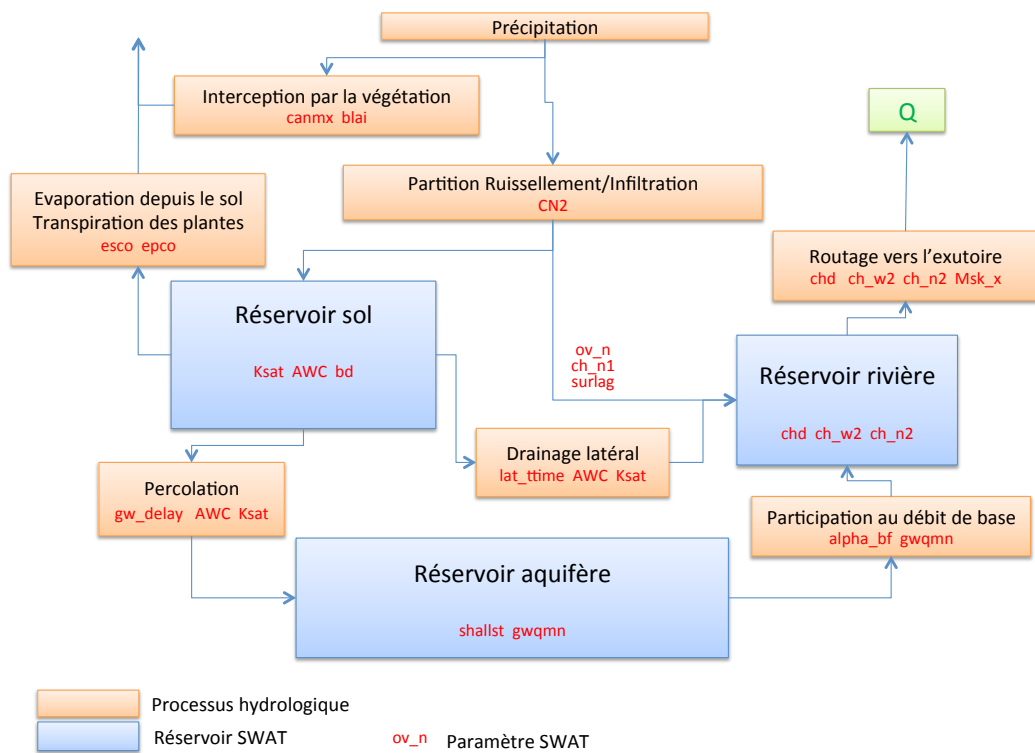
Précipitation

Interception par la végétation
canmx blai

Q

Evaporation depuis le sol
Transpiration des plantes
esco epco

Partition Ruissellement/Infiltration
CN2

Routage vers l'exutoire
chd ch_w2 ch_n2 Msk_x

Réservoir sol

Ksat AWC bd

ov_n
ch_n1
surlag

Réservoir rivière

chd ch_w2 ch_n2

Drainage latéral
lat_ttime AWC Ksat

Percolation
gw_delay AWC Ksat

Participation au débit de base
alpha_bf gwqmn

Réservoir aquifère

shallst gwqmn

Processus hydrologique

Réservoir SWAT

ov_n Paramètre SWAT